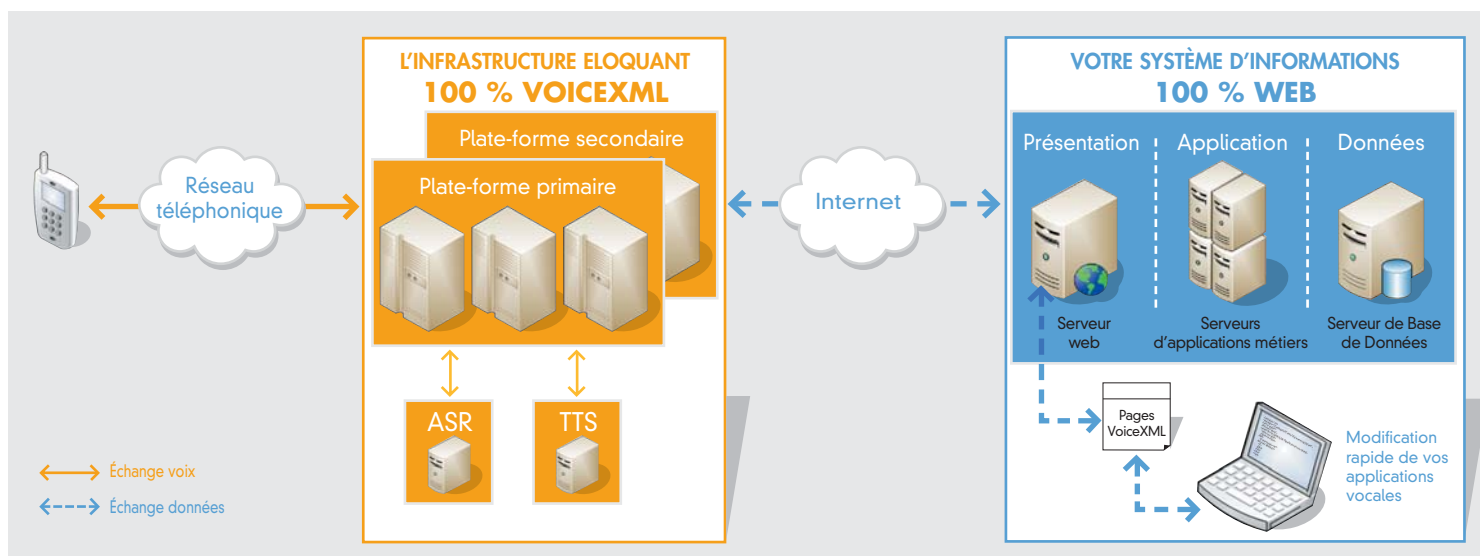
Réseau téléphonique

L'INFRASTRUCTURE ELOQUANT
100 % VOICEXML

Plate-forme secondaire

Plate-forme primaire

ASR

TTS

Internet

VOTRE SYSTÈME D'INFORMATIONS
100 % WEB

Présentation

Application

Données

Serveur web

Serveurs d'applications métiers

Serveur de Base de Données

Pages VoiceXML

Modification rapide de vos applications vocales

Échange voix

Échange données